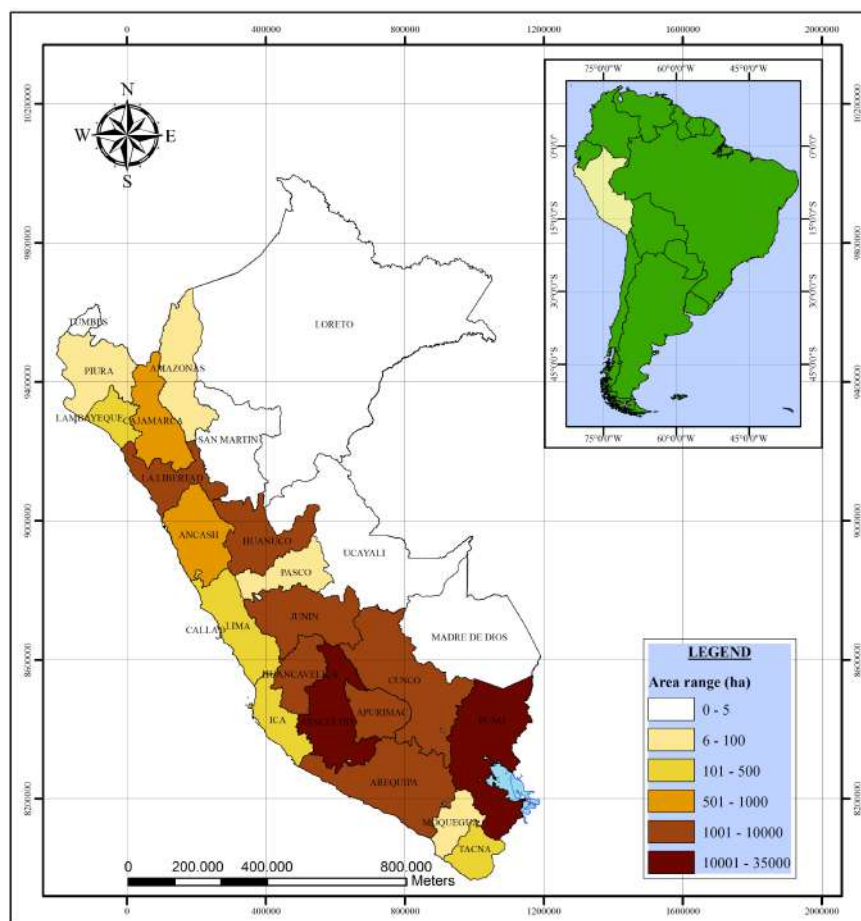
0 400000 800000 1200000 1600000 2000000

10200000
9800000
9400000
9000000
8600000
8200000

N
W E
S

75°0'0"W 60°0'0"W 45°0'0"W

0°0'0"
15°0'0"S
30°0'0"S
45°0'0"S

0°0'0"
15°0'0"S
30°0'0"S
45°0'0"S

75°0'0"W 60°0'0"W 45°0'0"W

TUMBES
PIURA
AMAZONAS
LAMBAYEQUE
CAJAMARCA
SAN MARTIN
LORETO
LA LIBERTAD
ANCASH
HUANUCO
UCAYALI
PASCO
CALLAO
LIMA
JUNIN
MADRE DE DIOS
HUANCAVELICA
CUSCO
ICA
AYACUCHO
APURIMAC
PUNO
AREQUIPA
MOQUEGUA
TACNA

LEGEND
Area range (ha)
0 - 5
6 - 100
101 - 500
501 - 1000
1001 - 10000
10001 - 35000

0 200.000 400.000 800.000 Meters

0 400000 800000 1200000 1600000 2000000